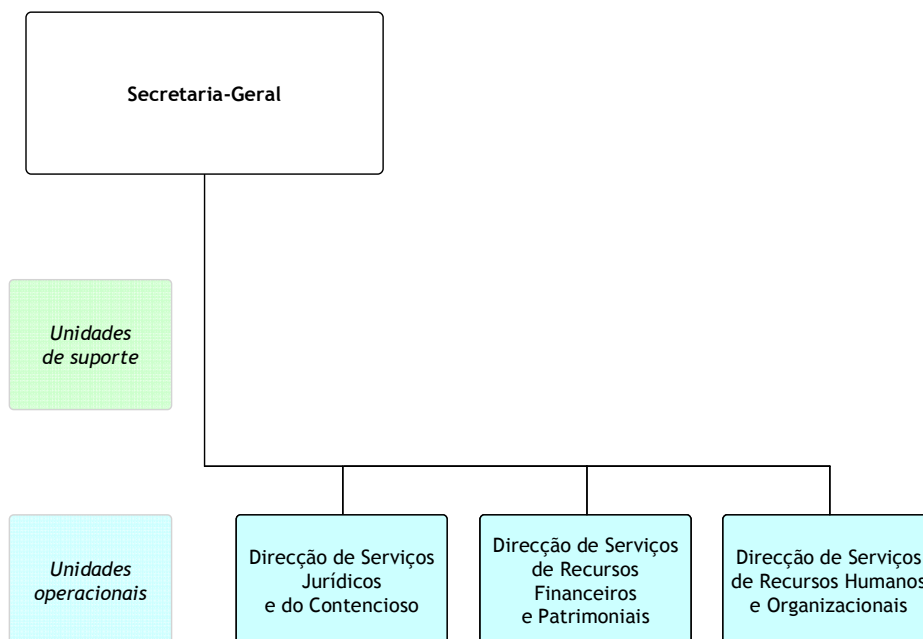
Secretaria-Geral

Unidades de suporte

Unidades operacionais

Direcção de Serviços Jurídicos e do Contencioso

Direcção de Serviços de Recursos Financeiros e Patrimoniais

Direcção de Serviços de Recursos Humanos e Organizacionais